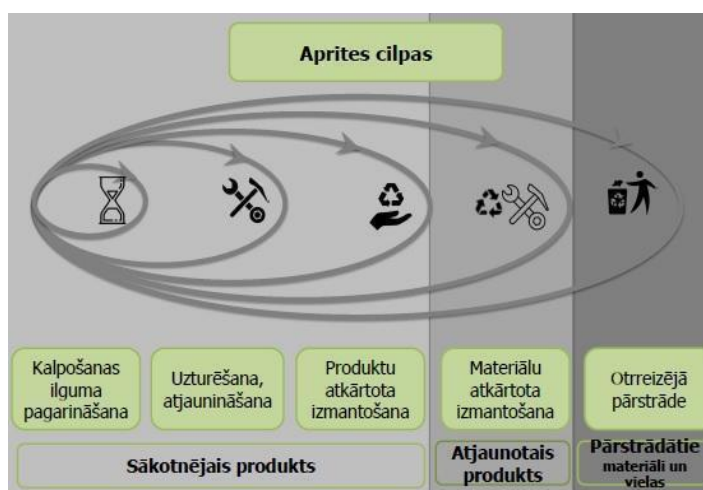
Aprites cilpas

Kalpošanas ilguma pagarināšana

Uzturēšana, atjaunināšana

Produktu atkārtota izmantošana

Materiālu atkārtota izmantošana

Otrreizējā pārstrāde

Sākotnējais produkts

Atjaunotais produkts

Pārstrādātie materiāli un vielas